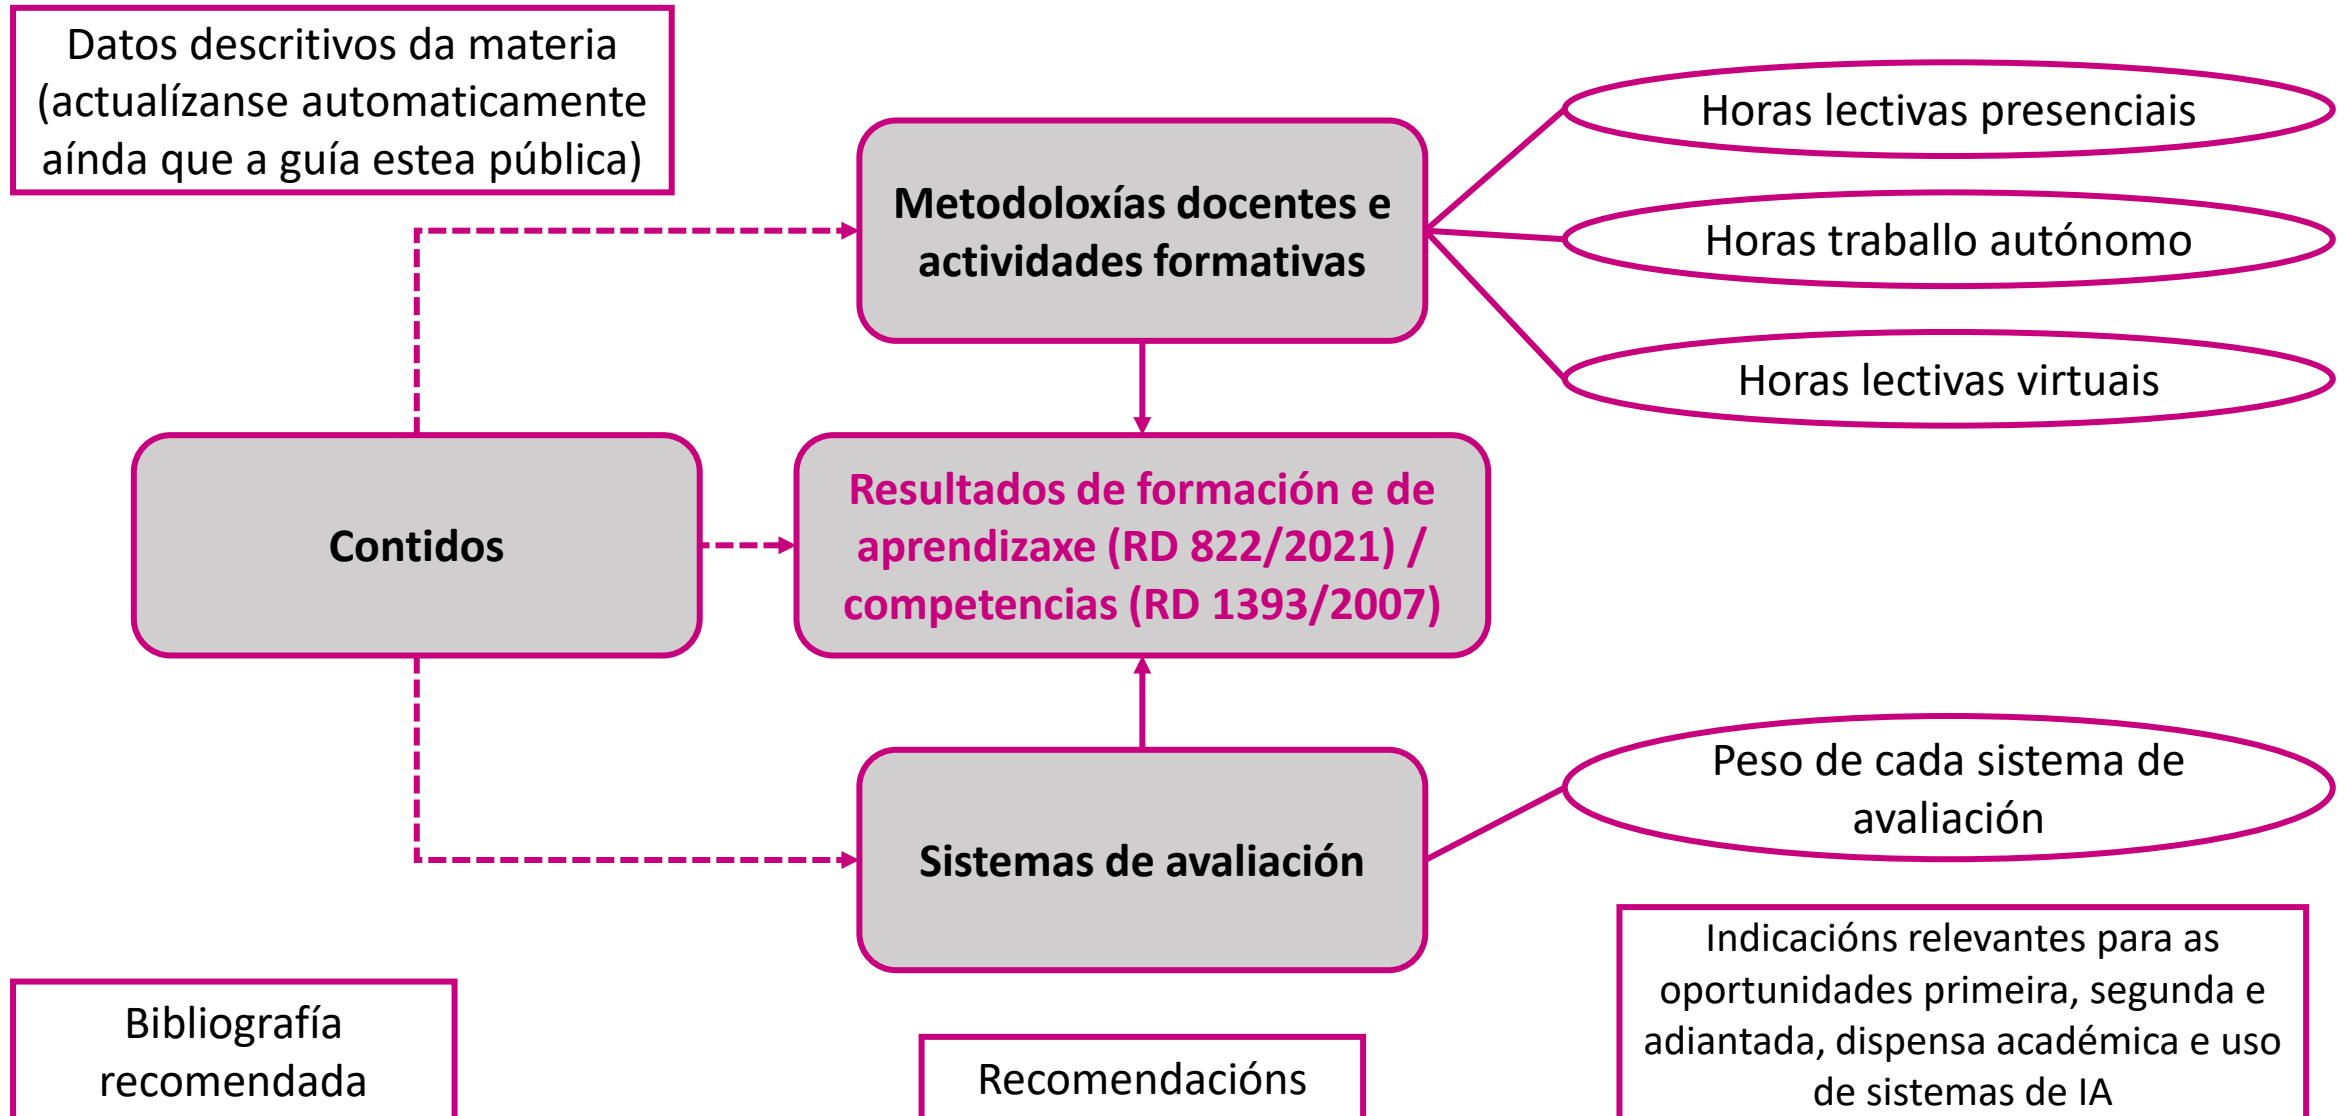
Datos descritivos da materia (actualízanse automaticamente aínda que a guía estea pública)

Metodoloxías docentes e actividades formativas

Horas lectivas presenciais

Horas traballo autónomo

Horas lectivas virtuais

Contidos

Resultados de formación e de aprendizaxe (RD 822/2021) / competencias (RD 1393/2007)

Sistemas de avaliación

Peso de cada sistema de avaliación

Indicacións relevantes para as oportunidades primeira, segunda e adiantada, dispensa académica e uso de sistemas de IA

Bibliografía recomendada

Recomendacións